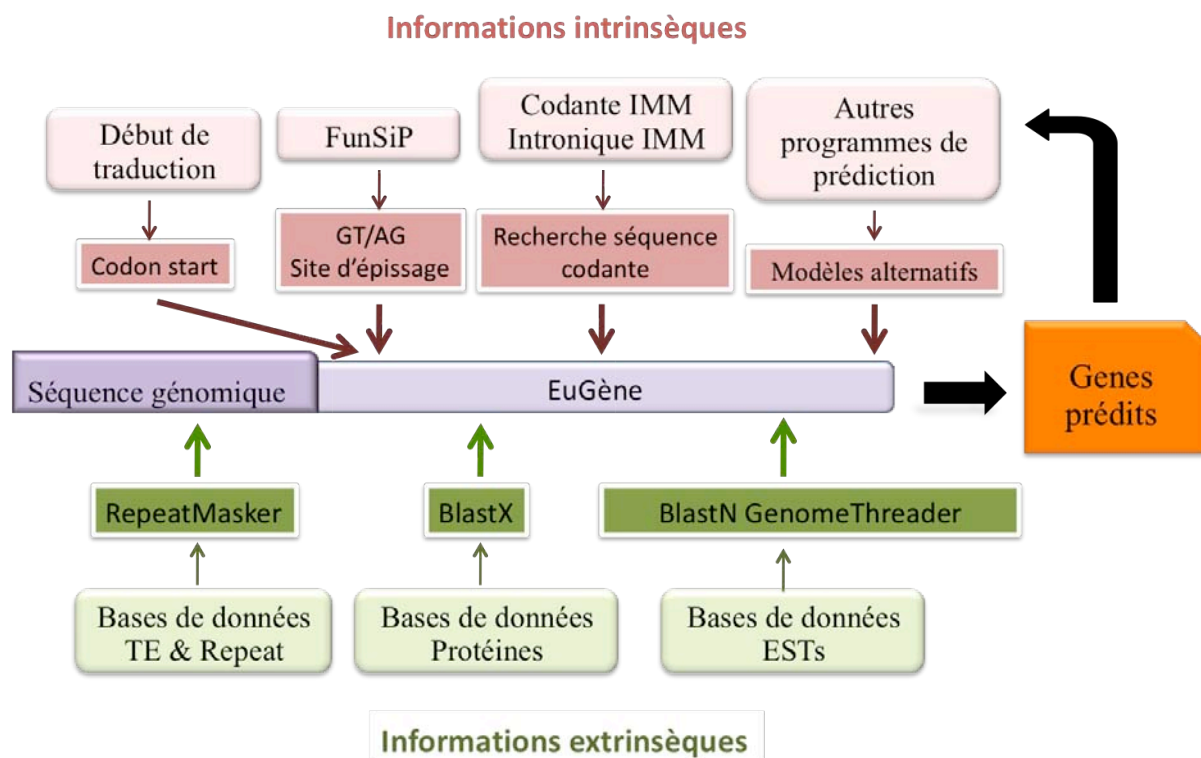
Informations intrinsèques

Début de traduction

FunSiP

Codante IMM
Intronique IMM

Autres programmes de prédiction

Codon start

GT/AG
Site d'épissage

Recherche séquence codante

Modèles alternatifs

Séquence génomique

EuGène

Genes prédits

RepeatMasker

BlastX

BlastN GenomeThreader

Bases de données
TE & Repeat

Bases de données
Protéines

Bases de données
ESTs

Informations extrinsèques